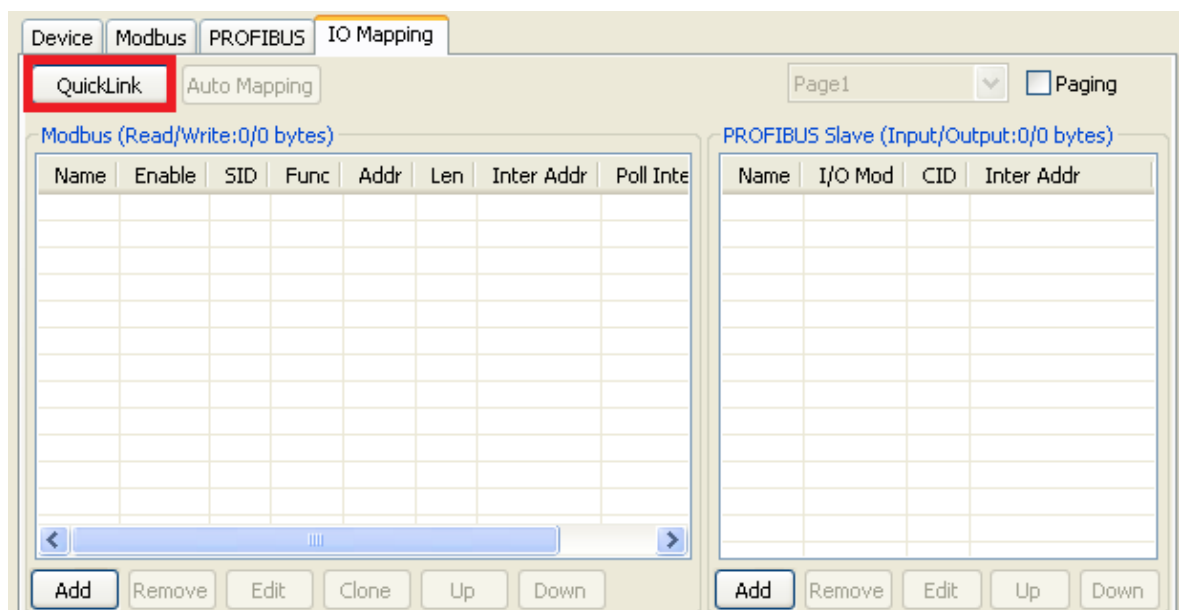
Device | Modbus | PROFIBUS | IO Mapping

QuickLink | Auto Mapping | Page1 | Paging

Modbus (Read/Write:0/0 bytes)

| Name | Enable | SID | Func | Addr | Len | Inter Addr | Poll Inte |
|---|---|---|---|---|---|---|---|

Add | Remove | Edit | Clone | Up | Down

PROFIBUS Slave (Input/Output:0/0 bytes)

| Name | I/O Mod | CID | Inter Addr |
|---|---|---|---|

Add | Remove | Edit | Up | Down